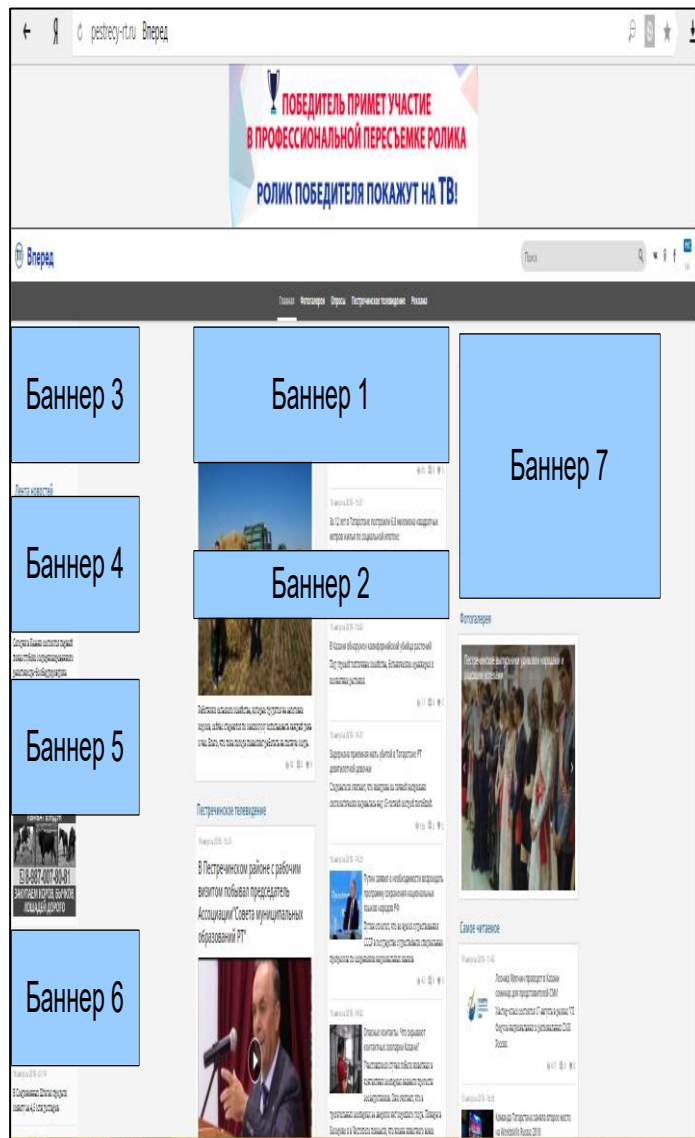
pestrecy-rt.ru Вперед

ПОБЕДИТЕЛЬ ПРИМЕТ УЧАСТИЕ В ПРОФЕССИОНАЛЬНОЙ ПЕРЕСЪЕМКЕ РОЛИКА

РОЛИК ПОБЕДИТЕЛЯ ПОКАЖУТ НА ТВ!

Вперед

Поиск

Главная Фотогалерея Опросы Пестречинское телевидение Реклама

Баннер 3

Баннер 1

Баннер 7

Лента новостей

Баннер 4

Баннер 2

Фотогалерея

Пестречинские выпускники удивили нарядами

Баннер 5

Пестречинское телевидение

В Пестречинском районе с рабочим визитом побывал председатель Ассоциации "Совета муниципальных образований РТ"

8-987-007-90-91

ЗАКУПАЕМ КОРОВ, БЫЧКОВ, ЛОШАДЕЙ ДОРОГО

Самое читаемое

Баннер 6

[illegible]